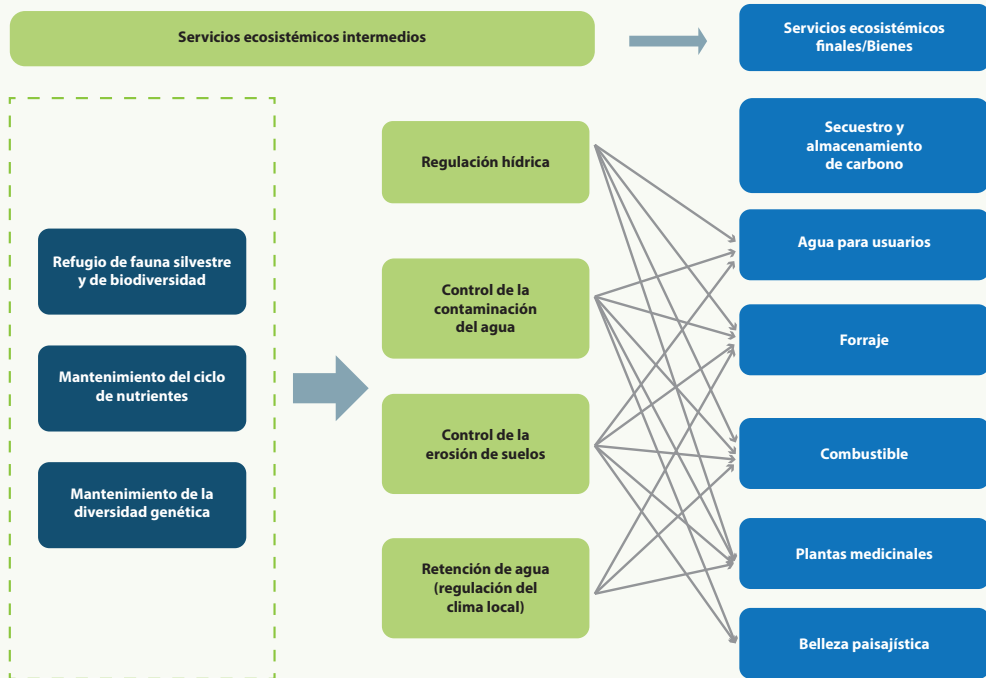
Servicios ecosistémicos intermedios

Servicios ecosistémicos finales/Bienes

Refugio de fauna silvestre y de biodiversidad

Mantenimiento del ciclo de nutrientes

Mantenimiento de la diversidad genética

Regulación hídrica

Control de la contaminación del agua

Control de la erosión de suelos

Retención de agua (regulación del clima local)

Secuestro y almacenamiento de carbono

Agua para usuarios

Forraje

Combustible

Plantas medicinales

Belleza paisajística